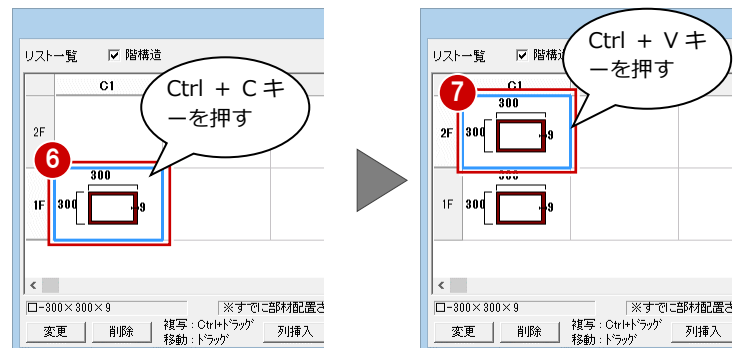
リスト一覧 ☑ 階構造

C1

Ctrl + C キーを押す

2F

6

300

1F 300 9

<

□-300×300×9

※すでに部材配置さ

変更 削除 複写：Ctrl+ドラッグ 移動：ドラッグ 列挿入

リスト一覧 ☑ 階構造

Ctrl + V キーを押す

C1

7

300

2F 300 9

300

1F 300 9

<

□-300×300×9

※すでに部材配置さ

変更 削除 複写：Ctrl+ドラッグ 移動：ドラッグ 列挿入